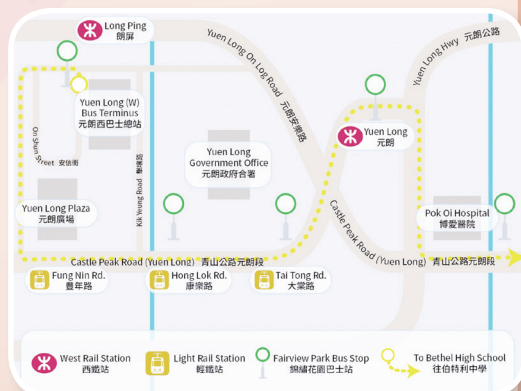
Long Ping
朗屏

Yuen Long On Lok Road 元朗安樂路

Yuen Long Hwy 元朗公路

Yuen Long (W) Bus Terminus
元朗西巴士總站

On Shun Street 安信街

Kik Yeung Road 劇場路

Yuen Long Government Office
元朗政府合署

Yuen Long
元朗

Yuen Long Plaza
元朗廣場

Castle Peak Road (Yuen Long) 青山公路元朗段

Pok Oi Hospital
博愛醫院

Castle Peak Road (Yuen Long) 青山公路元朗段

Fung Nin Rd.
豐年路

Hong Lok Rd.
康樂路

Tai Tong Rd.
大棠路

West Rail Station
西鐵站

Light Rail Station
輕鐵站

Fairview Park Bus Stop
錦繡花園巴士站

To Bethel High School
往伯特利中學